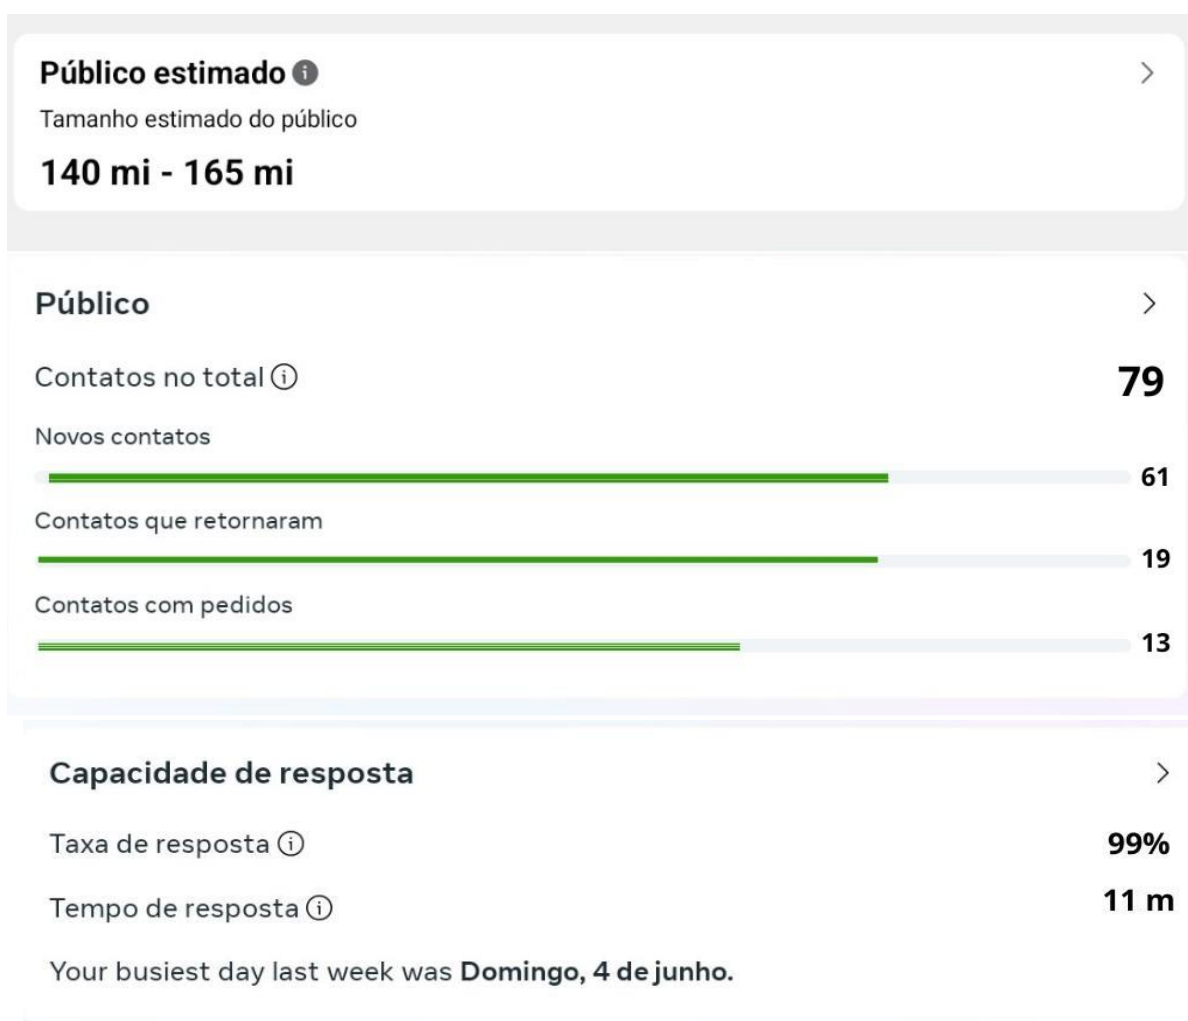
Público estimado

Tamanho estimado do público

140 mi - 165 mi

Público

Contatos no total 79

Novos contatos 61

Contatos que retornaram 19

Contatos com pedidos 13

Capacidade de resposta

Taxa de resposta 99%

Tempo de resposta 11 m

Your busiest day last week was **Domingo, 4 de junho.**